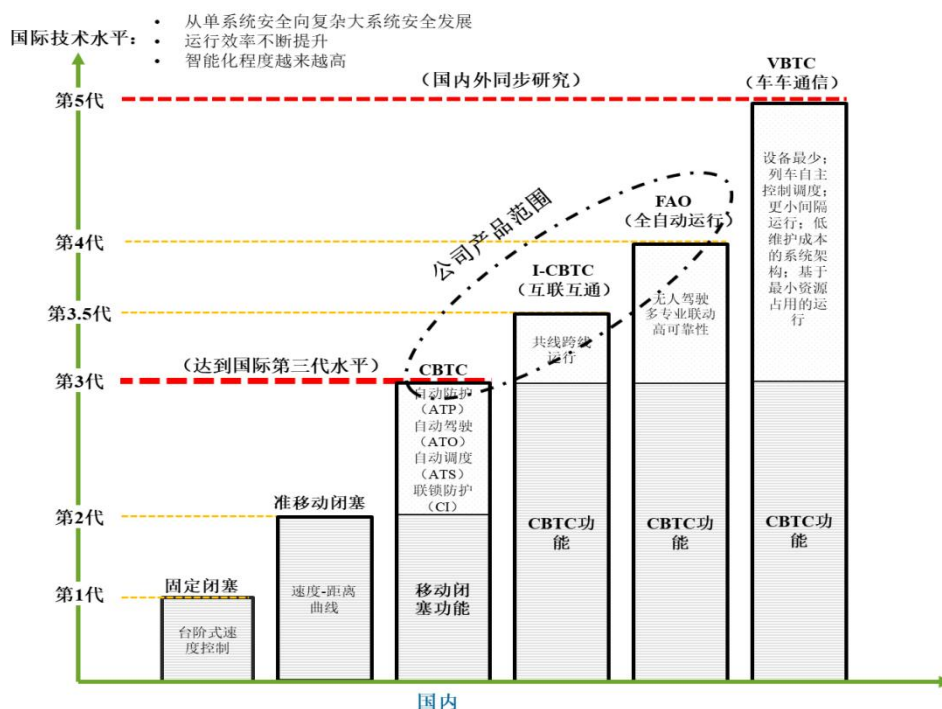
国际技术水平：
• 从单系统安全向复杂大系统安全发展
• 运行效率不断提升
• 智能化程度越来越高

（国内外同步研究）

VBTC
（车车通信）

第5代

公司产品范围

FAO
（全自动运行）

第4代

I-CBTC
（互联互通）

第3.5代

（达到国际第三代水平）

CBTC

第3代

准移动闭塞

第2代

固定闭塞

第1代

台阶式速度控制

速度-距离曲线

自动防护（ATP）自动驾驶（ATO）自动调度（ATS）联锁防护（CI）

移动闭塞功能

共线跨线运行

CBTC功能

无人驾驶多专业联动高可靠性

CBTC功能

设备最少；列车自主控制调度；更小间隔运行；低维护成本的系统架构；基于最小资源占用的运行

CBTC功能

国内